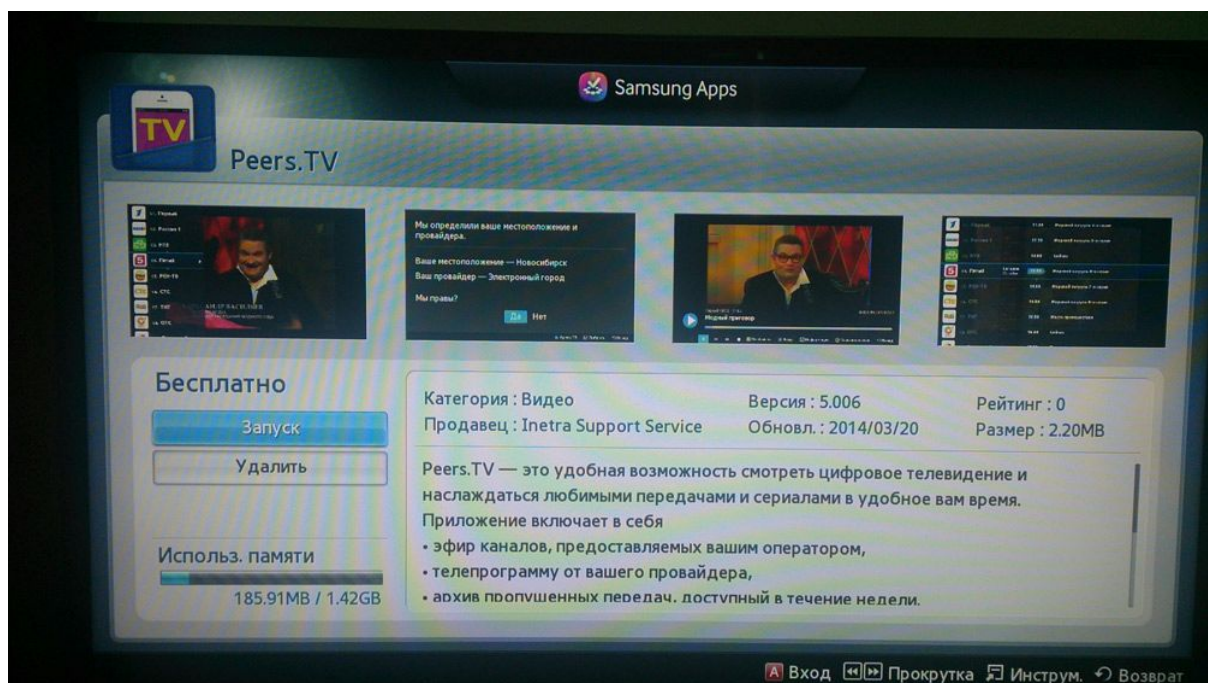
Samsung Apps

TV

Peers.TV

Мы определили ваше местоположение и провайдера.

Ваше местоположение — Новосибирск
Ваш провайдер — Электронный город

Мы правы?

Да Нет

Модный приговор

Бесплатно

Запуск

Удалить

Использ. памяти

185.91MB / 1.42GB

Категория : Видео
Продавец : Inetra Support Service

Версия : 5.006
Обновл. : 2014/03/20

Рейтинг : 0
Размер : 2.20MB

Peers.TV — это удобная возможность смотреть цифровое телевидение и наслаждаться любимыми передачами и сериалами в удобное вам время.
Приложение включает в себя
• эфир каналов, предоставляемых вашим оператором,
• телепрограмму от вашего провайдера,
• архив пропущенных передач, доступный в течение недели.

A Вход Прокрутка Инструм. Возврат